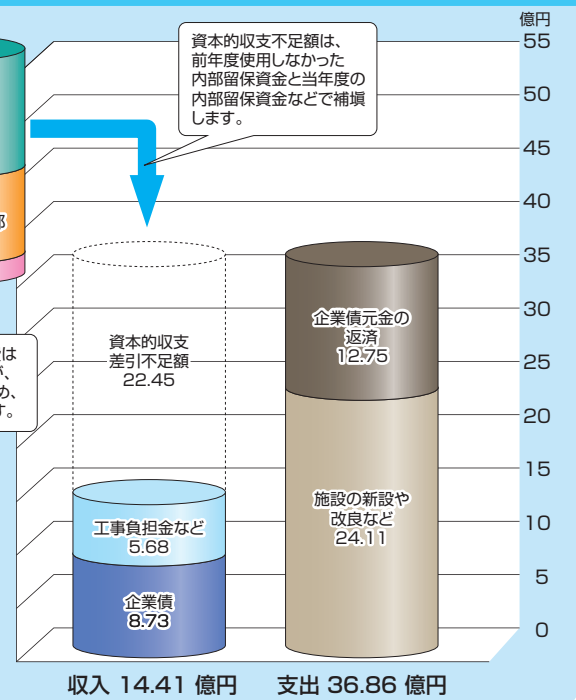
資本的収支不足額は、前年度使用しなかった内部留保資金と当年度の内部留保資金などで補塡します。

億円
55
50
45
40
35
30
25
20
15
10
5
0

部

は
、
め、
す。

資本的収支差引不足額
22.45

工事負担金など
5.68

企業債
8.73

企業債元金の返済
12.75

施設の新設や改良など
24.11

収入 14.41 億円
支出 36.86 億円